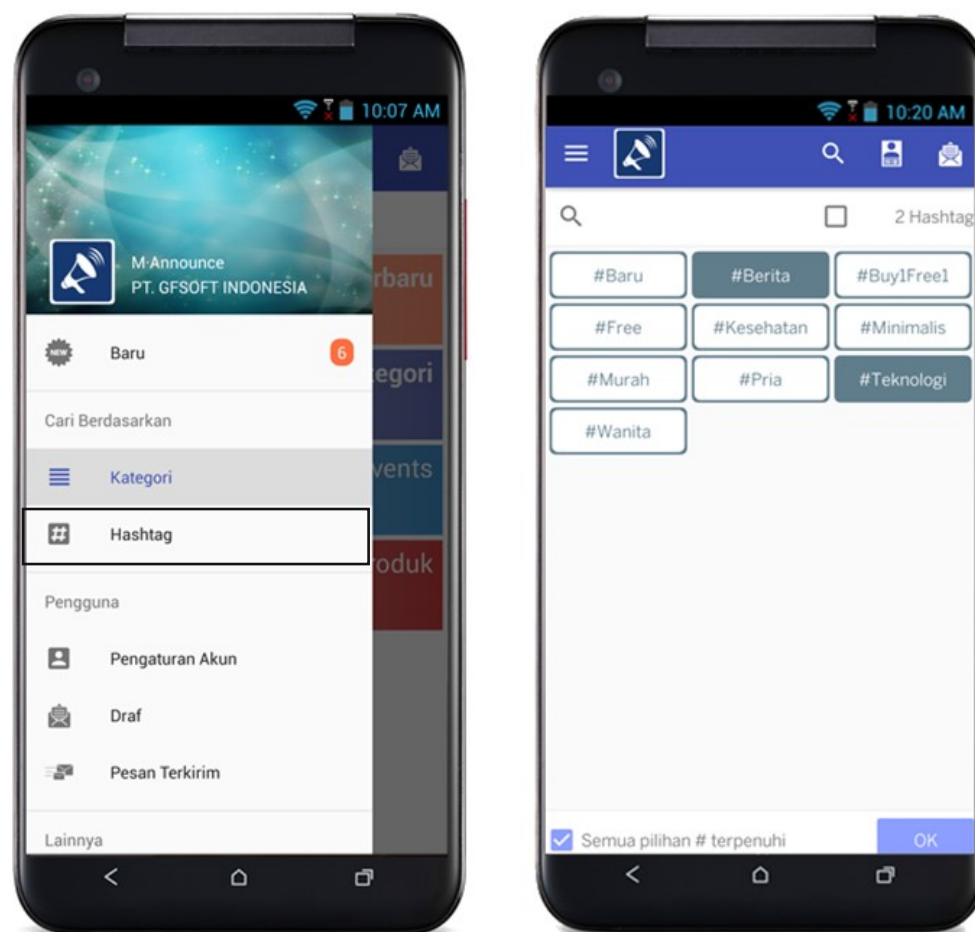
10:07 AM

M-Announce
PT. GFSOFT INDONESIA

rbaru

Baru 6

Cari Berdasarkan

egori

Kategori

vents

Hashtag

oduk

Pengguna

Pengaturan Akun

Draf

Pesan Terkirim

Lainnya

10:20 AM

2 Hashtag

| #Baru | #Berita | #Buy1Free1 |
|---|---|---|
| #Free | #Kesehatan | #Minimalis |
| #Murah | #Pria | #Teknologi |
| #Wanita | | |

Semua pilihan # terpenuhi

OK